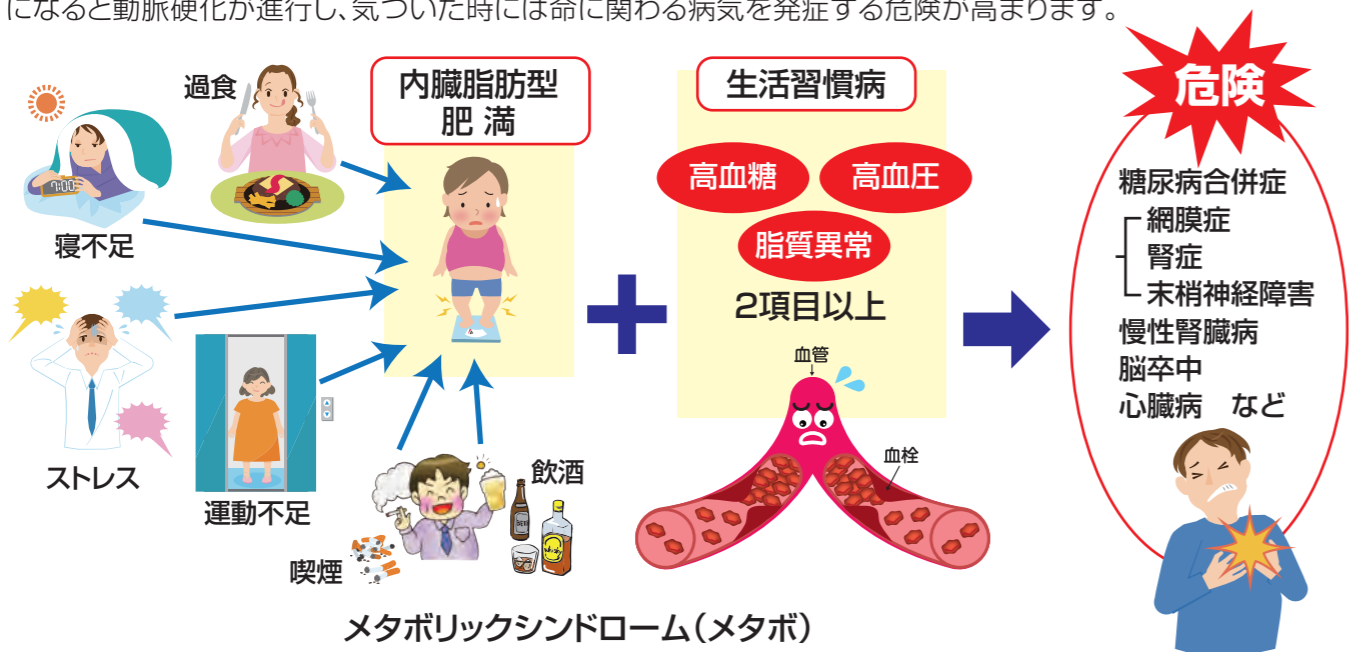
になると動脈硬化が進行し、気づいた時には命に関わる病気を発症する危険が高まります。

過食

寝不足

ストレス

運動不足

内臓脂肪型
肥 満

飲酒

喫煙

生活習慣病

高血糖

高血圧

脂質異常

2項目以上

血管

血栓

危険

糖尿病合併症
網膜症
腎症
末梢神経障害
慢性腎臓病
脳卒中
心臓病　など

メタボリックシンドローム（メタボ）